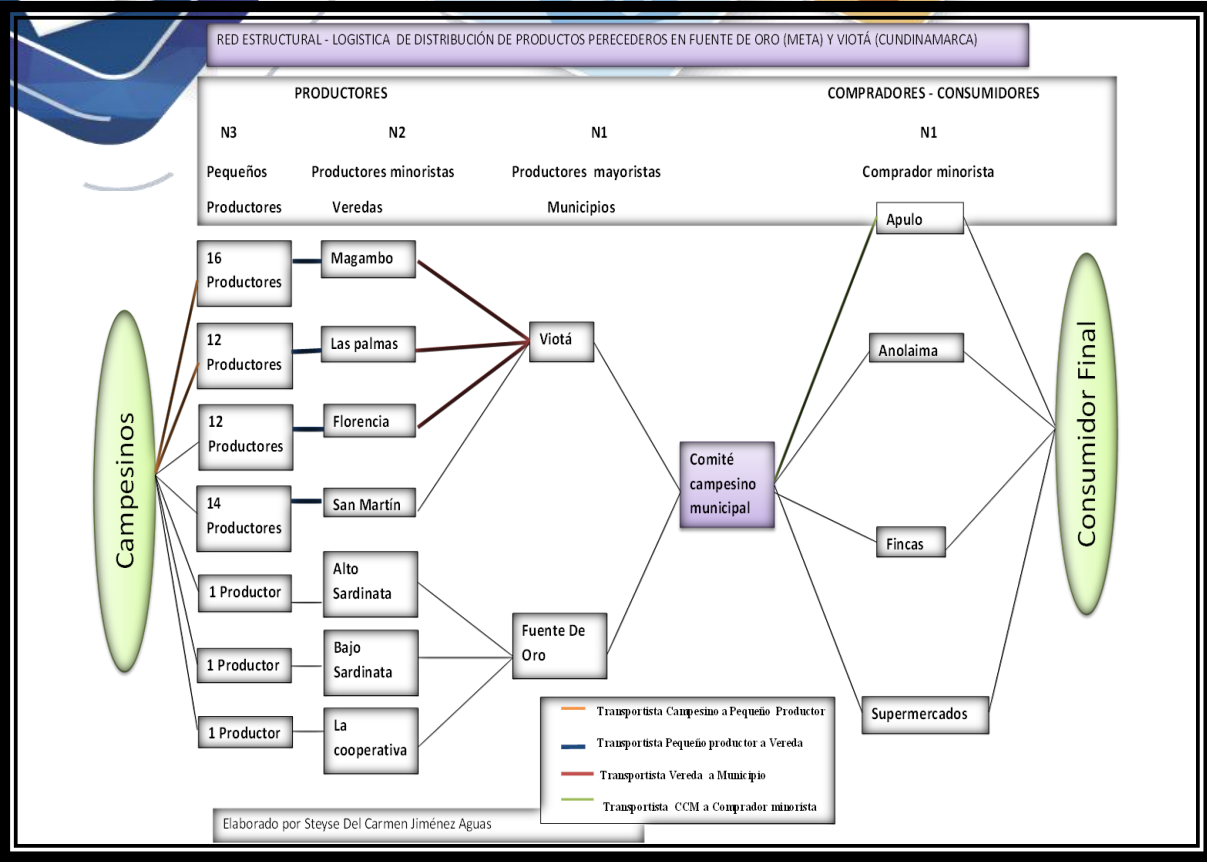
RED ESTRUCTURAL - LOGISTICA DE DISTRIBUCIÓN DE PRODUCTOS PERECEDEROS EN FUENTE DE ORO (META) Y VIOTÁ (CUNDINAMARCA)

PRODUCTORES

COMPRADORES - CONSUMIDORES

N3
Pequeños
Productores

N2
Productores minoristas
Veredas

N1
Productores mayoristas
Municipios

N1
Comprador minorista

Campesinos

16 Productores

12 Productores

12 Productores

14 Productores

1 Productor

1 Productor

1 Productor

Magambo

Las palmas

Florencia

San Martín

Alto Sardinata

Bajo Sardinata

La cooperativa

Viotá

Fuente De Oro

Comité campesino municipal

Apulo

Anolaima

Fincas

Supermercados

Consumidor Final

Transportista Campesino a Pequeño Productor

Transportista Pequeño productor a Vereda

Transportista Vereda a Municipio

Transportista CCM a Comprador minorista

Elaborado por Steyse Del Carmen Jiménez Aguas